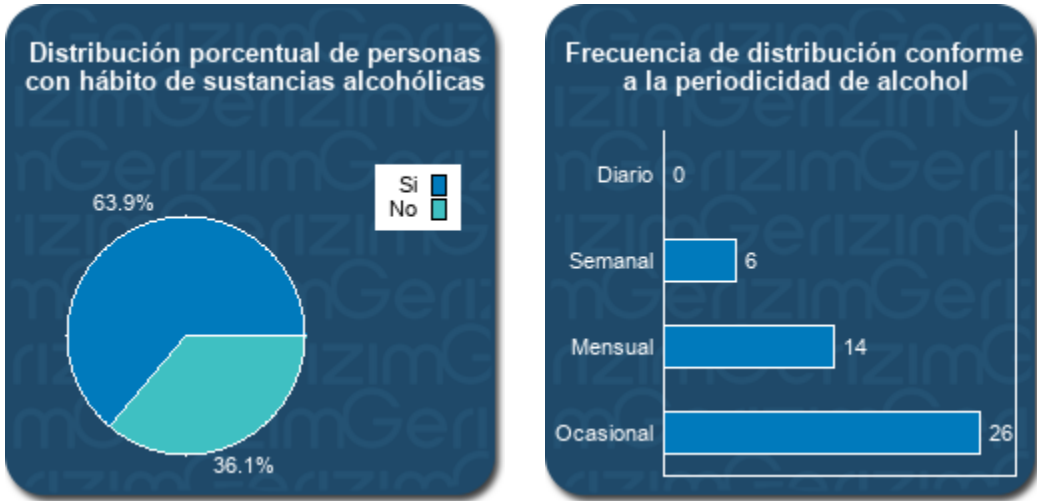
Distribución porcentual de personas con hábito de sustancias alcohólicas

Si
No

63.9%
36.1%

Frecuencia de distribución conforme a la periodicidad de alcohol

Diario 0
Semanal 6
Mensual 14
Ocasional 26

GerizimGerizimGerizim